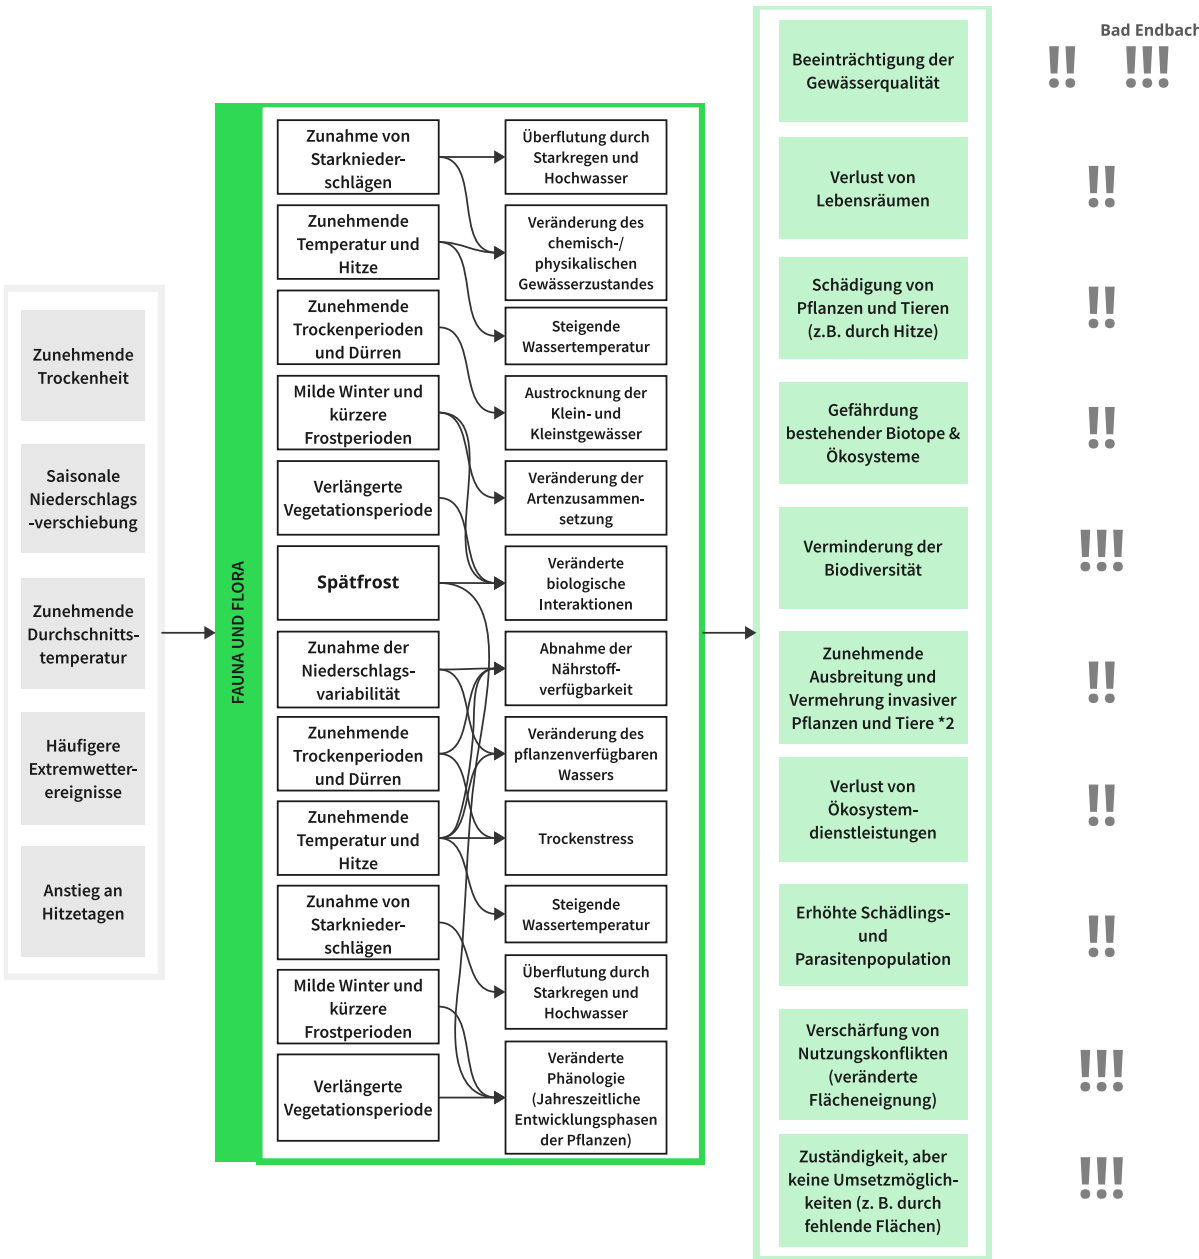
Zunehmende Trockenheit

Saisonale Niederschlags-verschiebung

Zunehmende Durchschnitts-temperatur

Häufigere Extremwetter-ereignisse

Anstieg an Hitzetagen

FAUNA UND FLORA

Zunahme von Starkniederschlägen

Zunehmende Temperatur und Hitze

Zunehmende Trockenperioden und Dürren

Milde Winter und kürzere Frostperioden

Verlängerte Vegetationsperiode

Spätfrost

Zunahme der Niederschlagsvariabilität

Zunehmende Trockenperioden und Dürren

Zunehmende Temperatur und Hitze

Zunahme von Starkniederschlägen

Milde Winter und kürzere Frostperioden

Verlängerte Vegetationsperiode

Überflutung durch Starkregen und Hochwasser

Veränderung des chemisch-/ physikalischen Gewässerzustandes

Steigende Wassertemperatur

Austrocknung der Klein- und Kleinstgewässer

Veränderung der Artenzusammensetzung

Veränderte biologische Interaktionen

Abnahme der Nährstoff-verfügbarkeit

Veränderung des pflanzenverfügbaren Wassers

Trockenstress

Steigende Wassertemperatur

Überflutung durch Starkregen und Hochwasser

Veränderte Phänologie (Jahreszeitliche Entwicklungsphasen der Pflanzen)

Bad Endbach

Beeinträchtigung der Gewässerqualität !! !!!

Verlust von Lebensräumen !!

Schädigung von Pflanzen und Tieren (z.B. durch Hitze) !!

Gefährdung bestehender Biotope & Ökosysteme !!

Verminderung der Biodiversität !!!

Zunehmende Ausbreitung und Vermehrung invasiver Pflanzen und Tiere *2 !!

Verlust von Ökosystem-dienstleistungen !!

Erhöhte Schädlings- und Parasitenpopulation !!

Verschärfung von Nutzungskonflikten (veränderte Flächeneignung) !!!

Zuständigkeit, aber keine Umsetzmöglichkeiten (z. B. durch fehlende Flächen) !!!